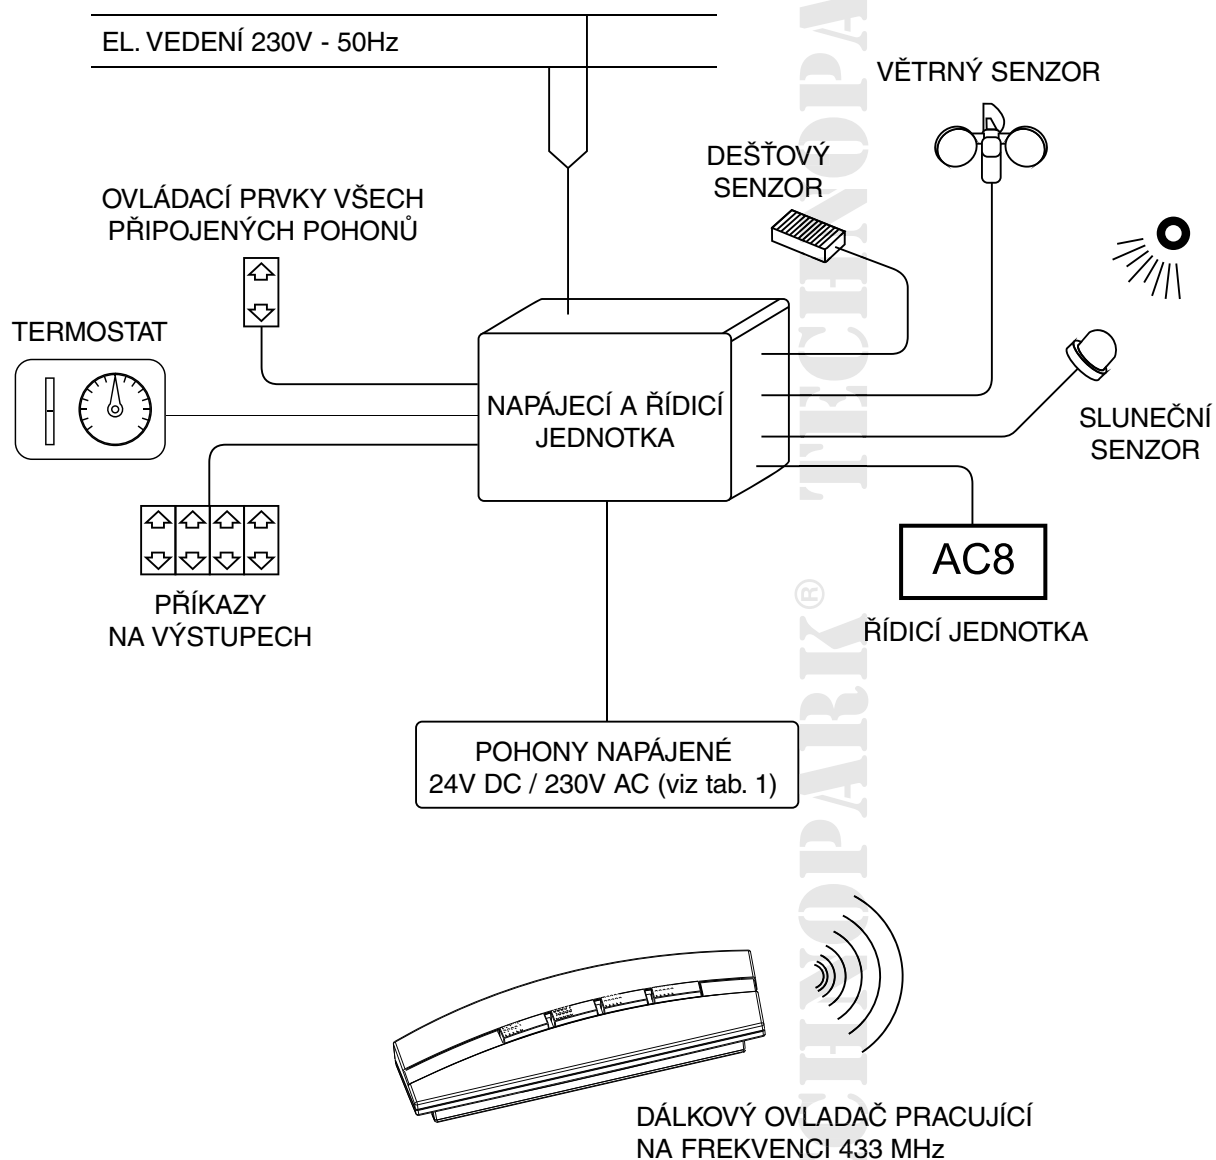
EL. VEDENÍ 230V - 50Hz

VĚTRNÝ SENZOR

DEŠŤOVÝ SENZOR

OVLÁDACÍ PRVKY VŠECH PŘIPOJENÝCH POHONŮ

TERMOSTAT

NAPÁJECÍ A ŘÍDICÍ JEDNOTKA

SLUNEČNÍ SENZOR

AC8

ŘÍDICÍ JEDNOTKA

PŘÍKAZY NA VÝSTUPECH

POHONY NAPÁJENÉ 24V DC / 230V AC (viz tab. 1)

DÁLKOVÝ OVLADAČ PRACUJÍCÍ NA FREKVENCI 433 MHz

TECHNOPARK®